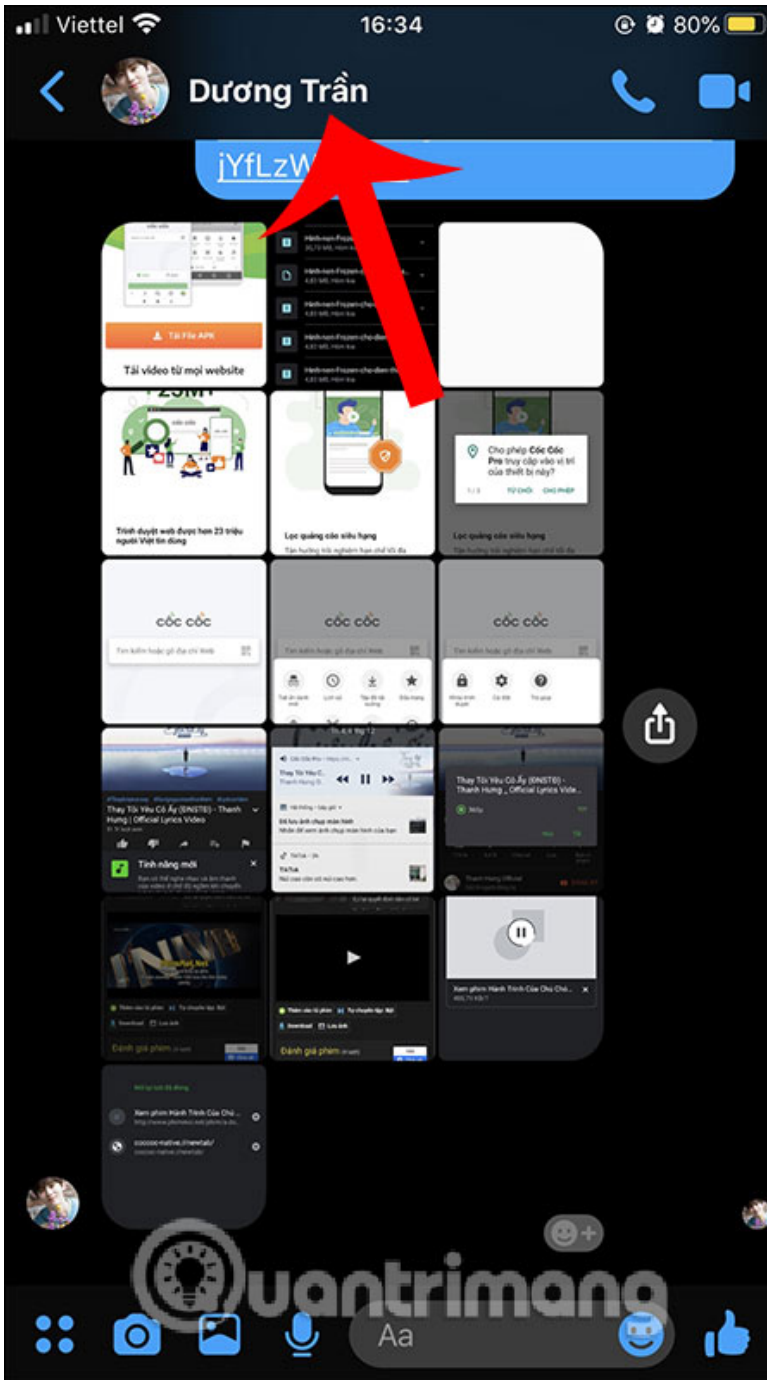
Viettel 16:34 80%

Dương Trần

jYfLzW

Tải File APK

Tải video từ mọi website

Trình duyệt web được hơn 23 triệu người Việt tin dùng

Lọc quảng cáo siêu hạng

Cho phép Cốc Cốc Pro truy cập vào vị trí của thiết bị này?

TỪ CHỐI CHO PHÉP

Lọc quảng cáo siêu hạng

cốc cốc

cốc cốc

cốc cốc

Thay Tôi Yêu Cô Ấy (BNSTB) - Thanh Hưng | Official Lyrics Video

Tính năng mới

Thay Tôi Yêu C...

Đã lưu ảnh chụp màn hình

Thay Tôi Yêu Cô Ấy (BNSTB) - Thanh Hưng _ Official Lyrics Video

Download

Đánh giá phim

Download

Đánh giá phim

Xem phim Hành Trình Của Chú Chó...

Xem phim Hành Trình Của Chú...

coccoc-native://newtab/

quantrimang

Aa